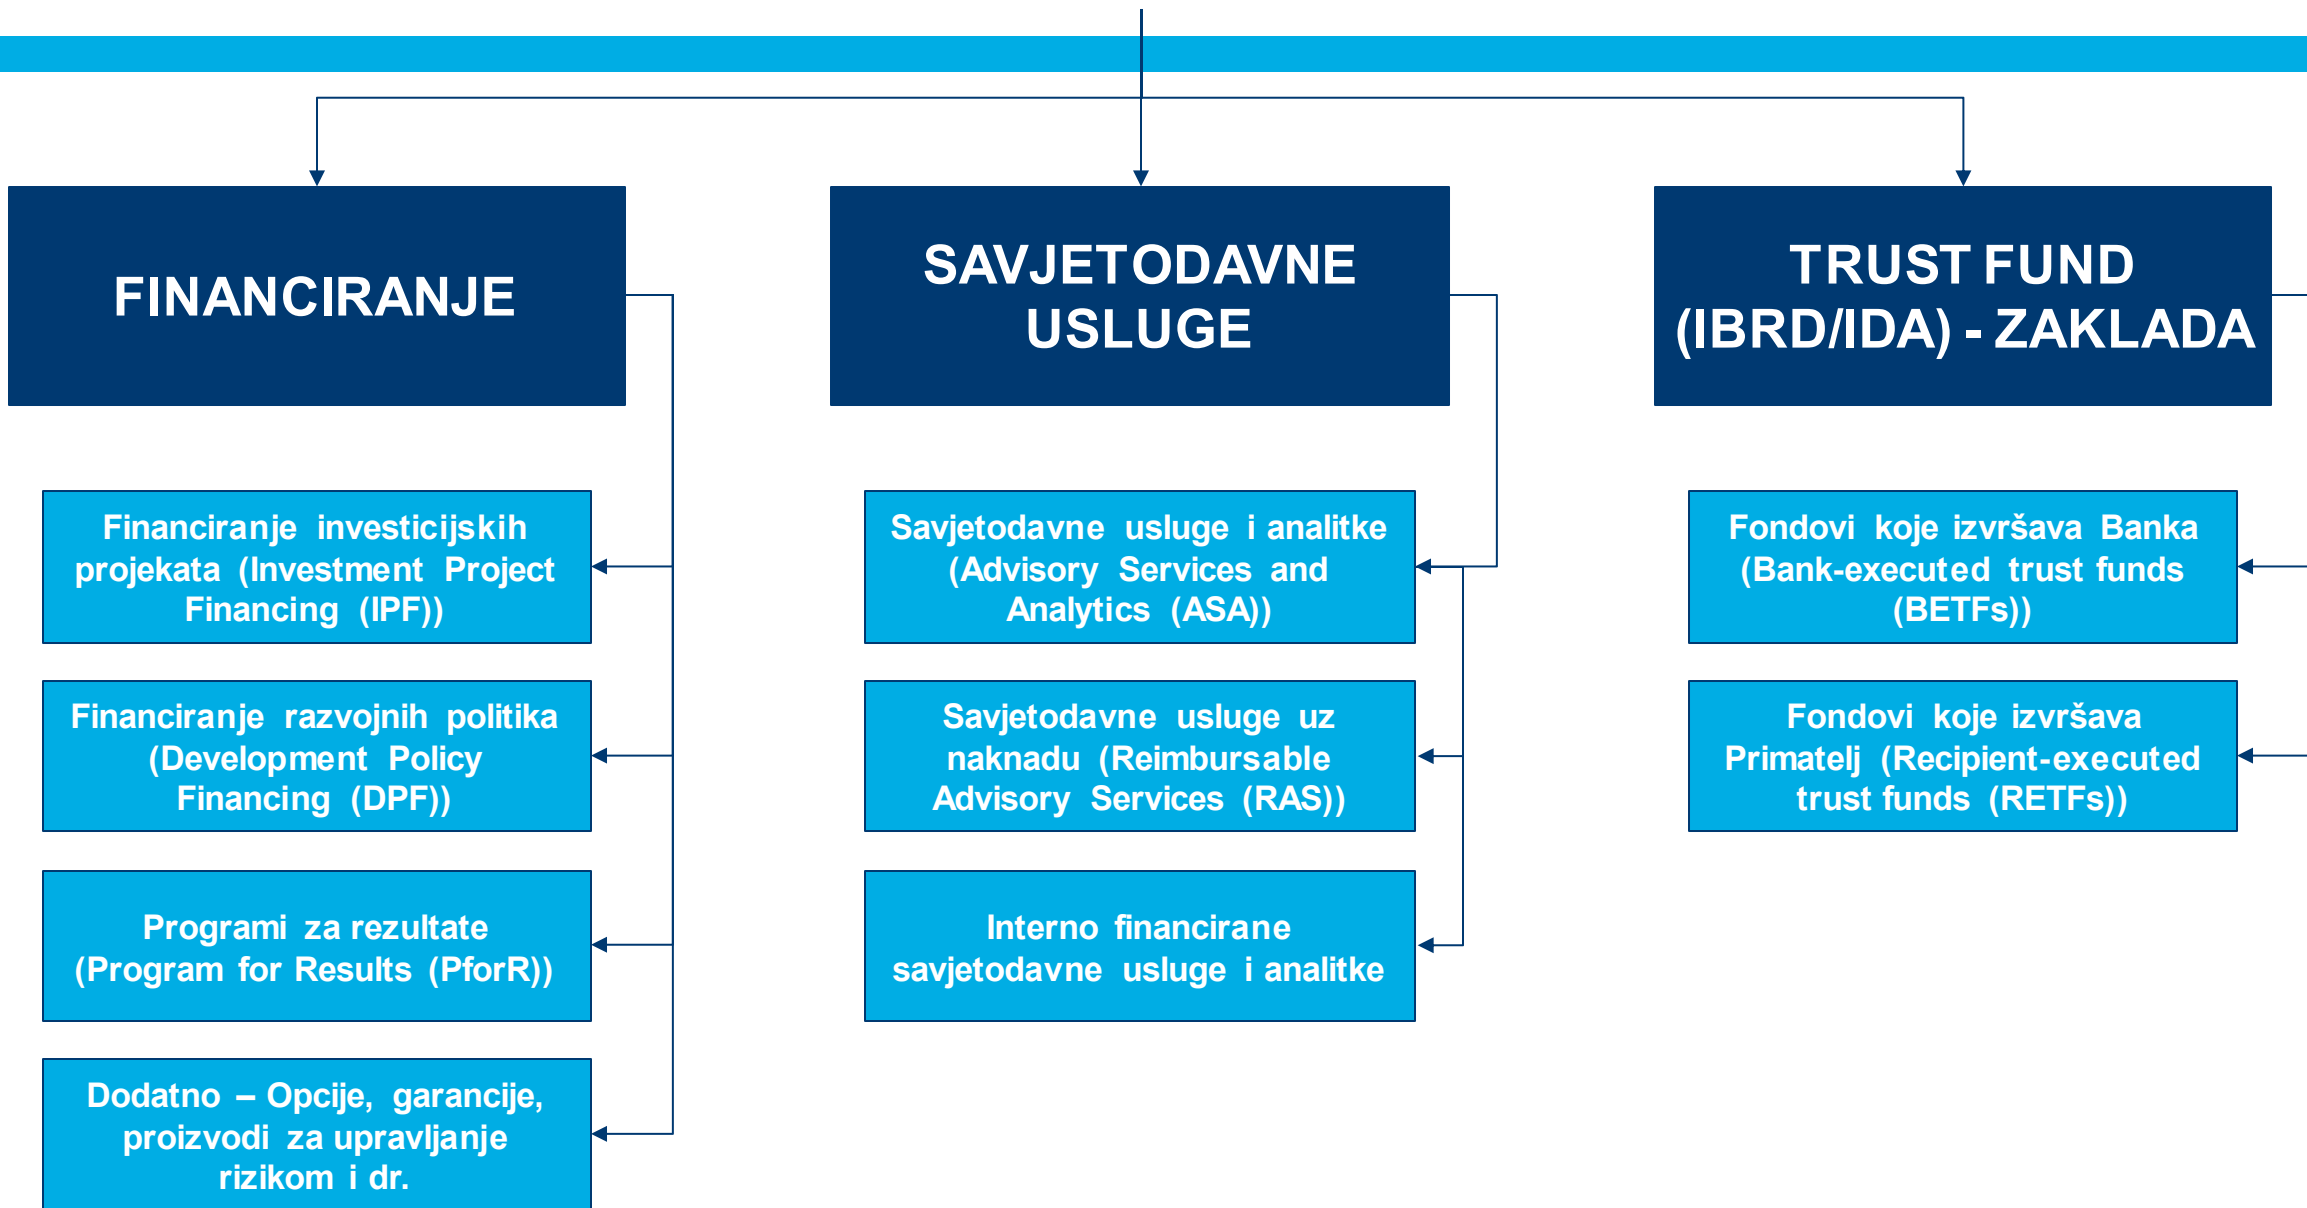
FINANCIRANJE

Financiranje investicijskih projekata (Investment Project Financing (IPF))

Financiranje razvojnih politika (Development Policy Financing (DPF))

Programi za rezultate (Program for Results (PforR))

Dodatno – Opcije, garancije, proizvodi za upravljanje rizikom i dr.

SAVJETODAVNE USLUGE

Savjetodavne usluge i analitke (Advisory Services and Analytics (ASA))

Savjetodavne usluge uz naknadu (Reimbursable Advisory Services (RAS))

Interno financirane savjetodavne usluge i analitke

TRUST FUND (IBRD/IDA) - ZAKLADA

Fondovi koje izvršava Banka (Bank-executed trust funds (BETFs))

Fondovi koje izvršava Primatelj (Recipient-executed trust funds (RETFs))